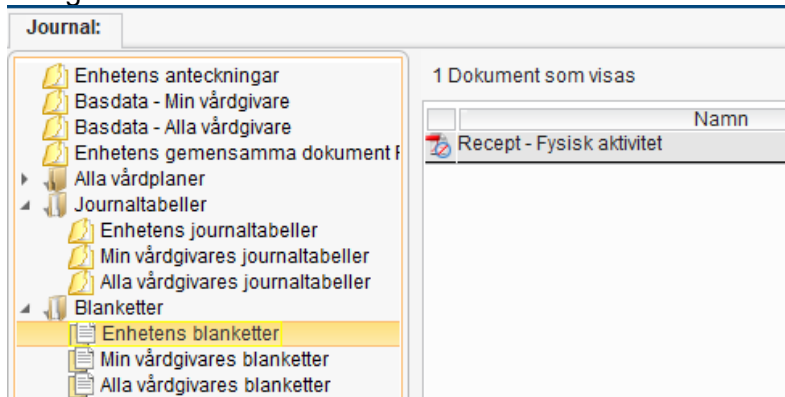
Journal:

Enhetens anteckningar
Basdata - Min vårdgivare
Basdata - Alla vårdgivare
Enhetens gemensamma dokument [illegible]
Alla vårdplaner
Journaltabeller
Enhetens journaltabeller
Min vårdgivares journaltabeller
Alla vårdgivares journaltabeller
Blanketter
Enhetens blanketter
Min vårdgivares blanketter
Alla vårdgivares blanketter

1 Dokument som visas

| | Namn |
|---|---|
| | Recept - Fysisk aktivitet |